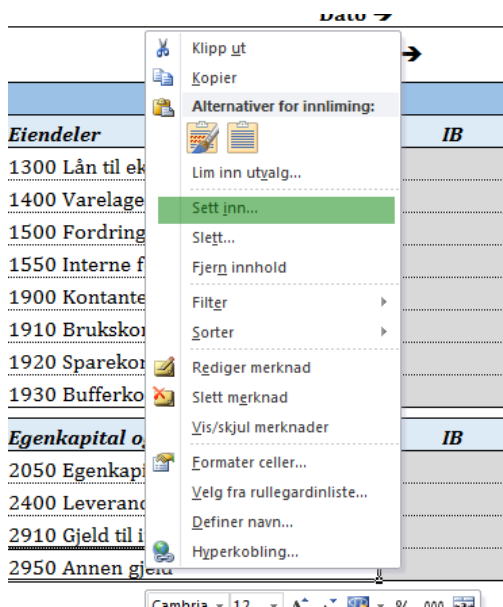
Dato →

→

Eiendeler

IB

1300 Lån til ek

1400 Varelage

1500 Fordring

1550 Interne f

1900 Kontante

1910 Bruksko

1920 Spareko

1930 Bufferko

Egenkapital o

IB

2050 Egenkapi

2400 Leveran

2910 Gjeld til i

2950 Annen gjeld

Klipp ut

Kopier

Alternativer for innliming:

Lim inn utvalg...

Sett inn...

Slett...

Fjern innhold

Filter

Sorter

Rediger merknad

Slett merknad

Vis/skjul merknader

Formater celler...

Velg fra rullegardinliste...

Definer navn...

Hyperkobling...

Cambria 12 A A % 000